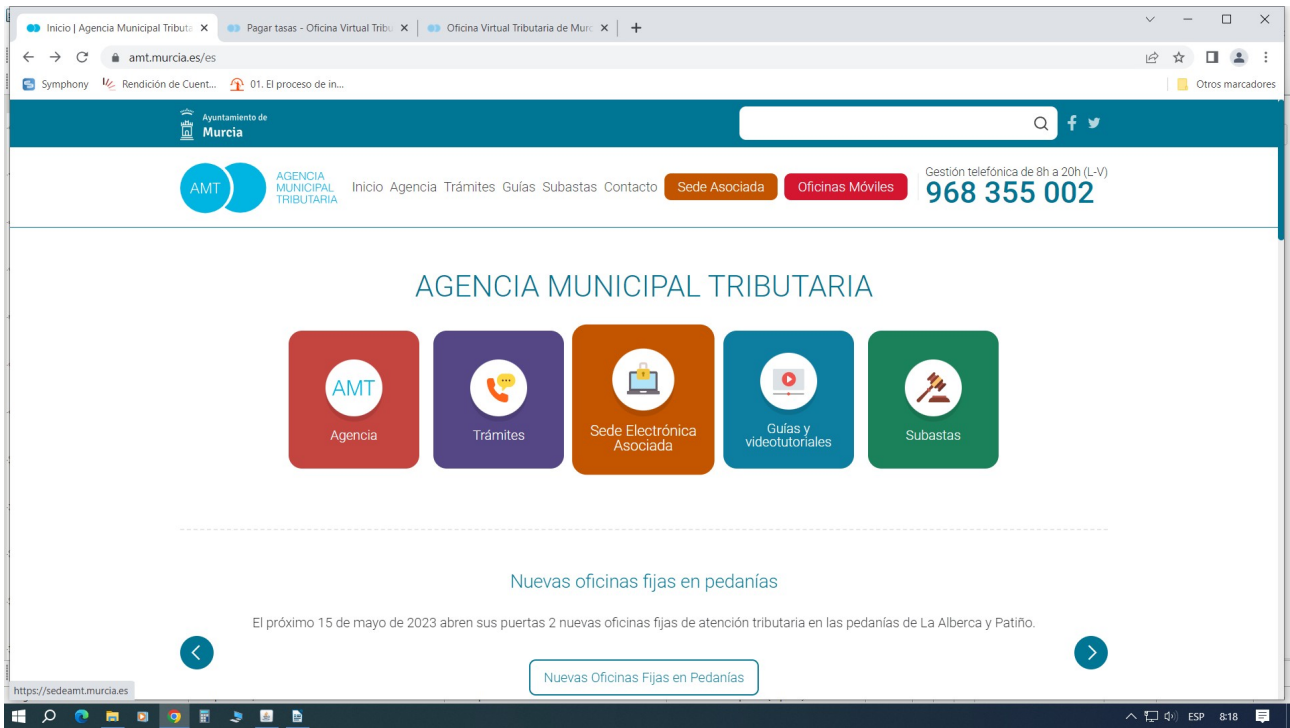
Inicio | Agencia Municipal Tributa ×
Pagar tasas - Oficina Virtual Tribu ×
Oficina Virtual Tributaria de Murc ×
+

amt.murcia.es/es

Symphony
Rendición de Cuent...
01. El proceso de in...
Otros marcadores

Ayuntamiento de
Murcia

AMT
AGENCIA MUNICIPAL TRIBUTARIA

Inicio Agencia Trámites Guías Subastas Contacto
Sede Asociada
Oficinas Móviles

Gestión telefónica de 8h a 20h (L-V)
968 355 002

AGENCIA MUNICIPAL TRIBUTARIA

AMT
Agencia

Trámites

Sede Electrónica Asociada

Guías y videotutoriales

Subastas

Nuevas oficinas fijas en pedanías

El próximo 15 de mayo de 2023 abren sus puertas 2 nuevas oficinas fijas de atención tributaria en las pedanías de La Alberca y Patiño.

Nuevas Oficinas Fijas en Pedanías

https://sedeamt.murcia.es

ESP 8:18